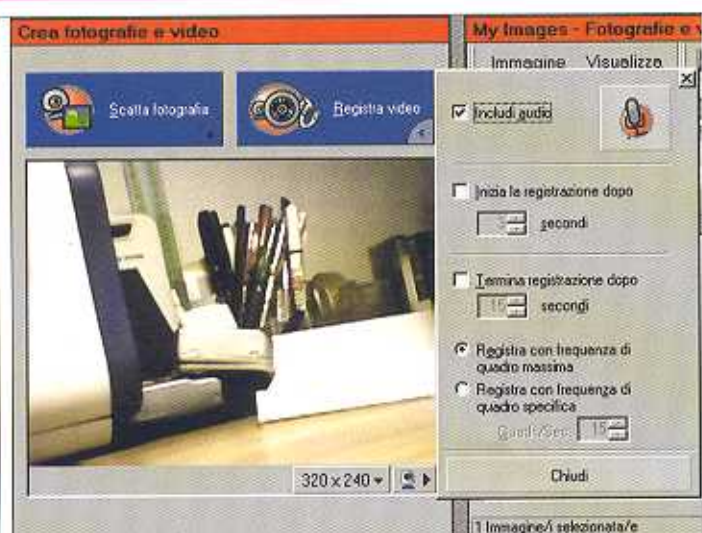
Crea fotografie e video

My Images - Fotografie e v

Immagine Visualizza

Scatta fotografia

Registra video

Includi audio

Inizia la registrazione dopo

5 secondi

Termina registrazione dopo

15 secondi

Registra con frequenza di quadro massima

Registra con frequenza di quadro specifica

Quadri/Sec. 15

Chiudi

320 x 240

1 Immagine/i selezionata/e